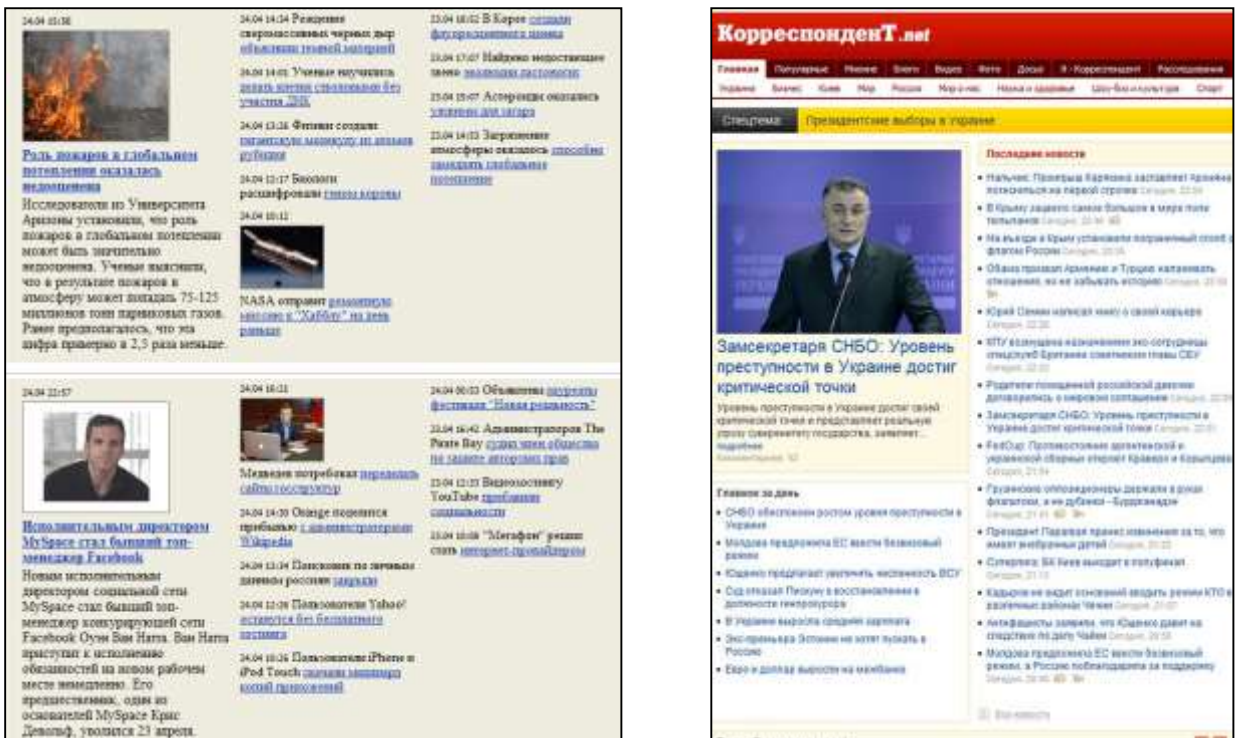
24.04 15:58

Роль пожаров в глобальном потеплении оказалась недооценена

Исследователи из Университета Аризоны установили, что роль пожаров в глобальном потеплении может быть значительно недооценена. Ученые выяснили, что в результате пожаров в атмосферу может попадать 75-125 миллионов тонн парниковых газов. Ранее предполагалось, что эта цифра примерно в 2,5 раза меньше.

24.04 14:34 Рождение сверхмассивных черных дыр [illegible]

24.04 14:01 Ученые научились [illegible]

24.04 13:26 Физики создали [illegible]

24.04 12:17 Биологи расшифровали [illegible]

24.04 10:12

NASA отправит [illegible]

23.04 18:02 В Корее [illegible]

23.04 17:07 Найдено недостающее звено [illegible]

23.04 15:07 Астероиды оказались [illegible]

23.04 14:32 Загрязнение атмосферы оказалось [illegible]

24.04 22:57

Исполнительным директором MySpace стал бывший топ-менеджер Facebook

Новым исполнительным директором социальной сети MySpace стал бывший топ-менеджер конкурирующей сети Facebook Оуэн Ван Натта. Ван Натта приступит к исполнению обязанностей на новом рабочем месте немедленно. Его предшественник, один из основателей MySpace Крис Девольф, уволился 23 апреля.

24.04 18:31

Медведев потребовал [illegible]

24.04 14:30 Orange поделится прибылью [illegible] Wikipedia

24.04 13:24 Пользовали по личным данным россиян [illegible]

24.04 12:26 Пользователи Yahoo! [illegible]

24.04 10:26 Пользователи iPhone и iPod Touch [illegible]

24.04 00:03 Объявлены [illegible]

23.04 16:42 Администраторов The Pirate Bay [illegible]

23.04 12:35 Видеохостингу YouTube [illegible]

23.04 10:08 "Мегафон" решил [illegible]

КорреспонденТ.net

Главная | Популярные | Мнения | Блоги | Видео | Фото | Досье | Я - Корреспондент | Расследования
Украина | Бизнес | Киев | Мир | Россия | Мир и мы | Наука и здоровье | Шоу-биз и культура | Спорт

Спецтема: Президентские выборы в Украине

Замсекретаря СНБО: Уровень преступности в Украине достиг критической точки

Уровень преступности в Украине достиг своей критической точки и представляет реальную угрозу суверенитету государства, заявил...

Последние новости

Главное за день

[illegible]